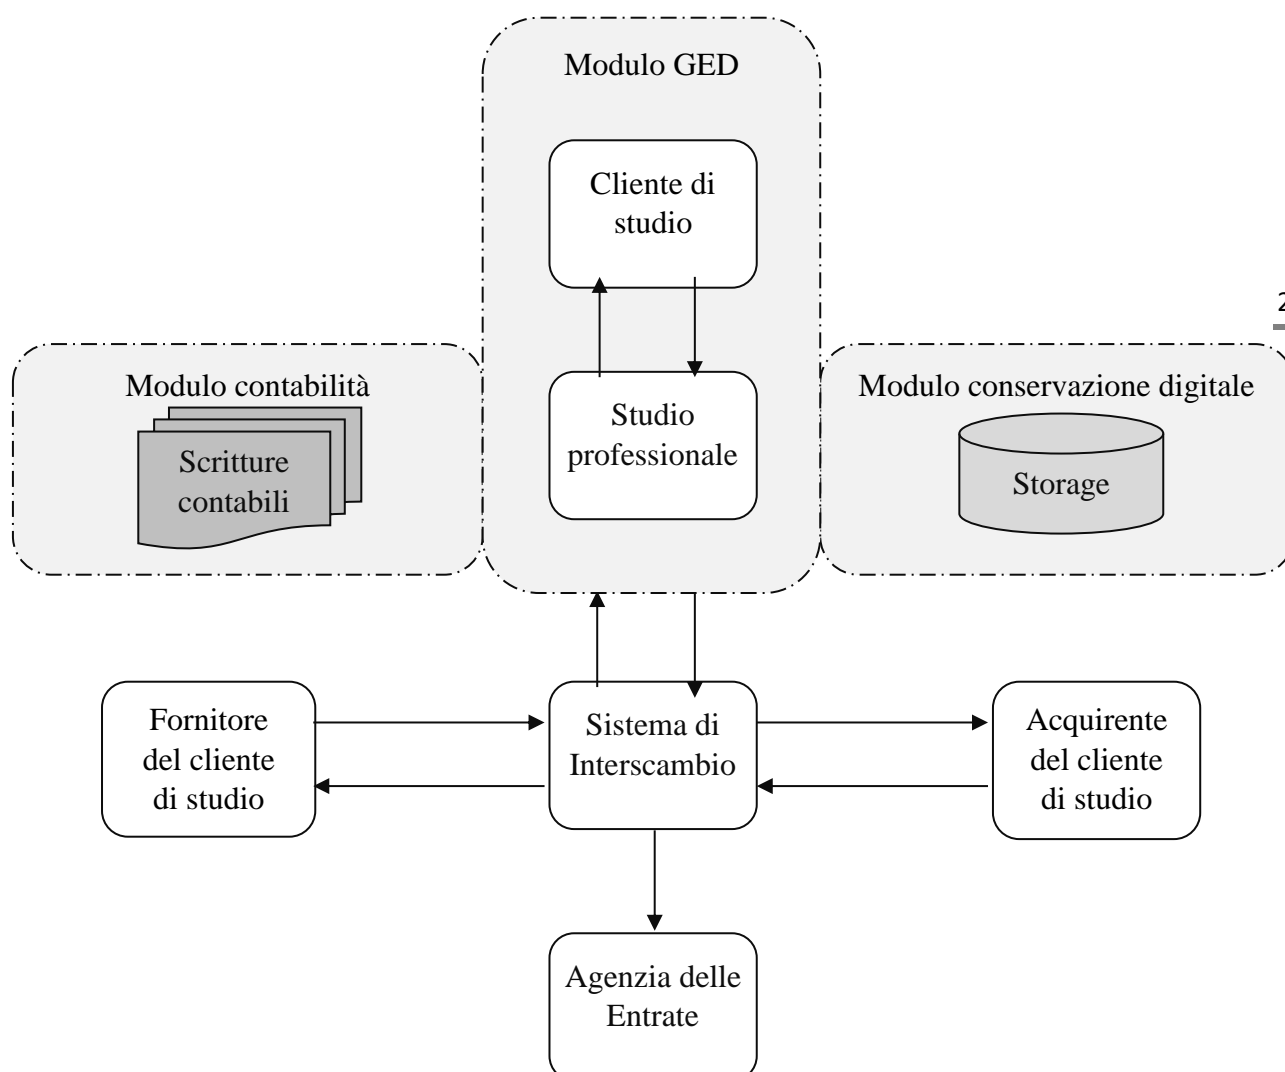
Modulo GED

Cliente di studio

Studio professionale

Modulo contabilità

Scritture contabili

Modulo conservazione digitale

Storage

2

Fornitore del cliente di studio

Sistema di Interscambio

Acquirente del cliente di studio

Agenzia delle Entrate